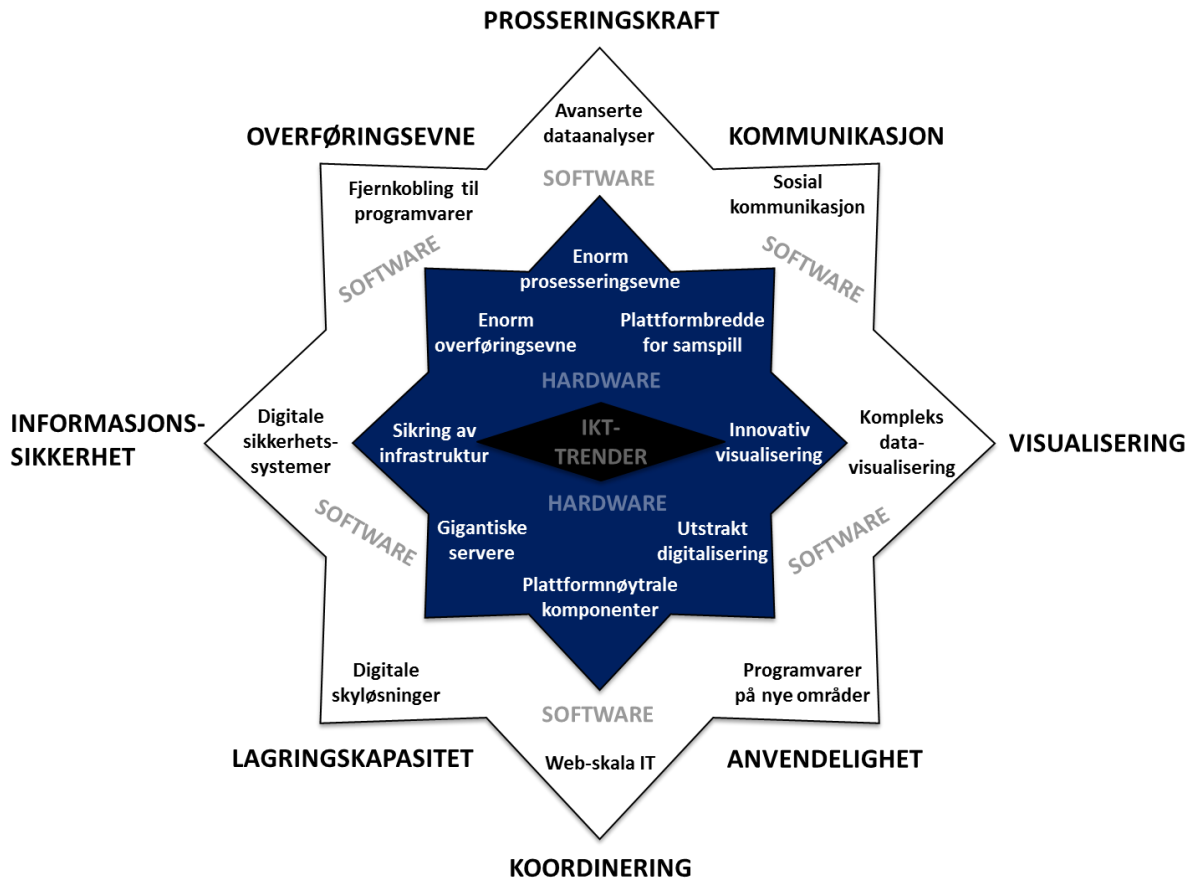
PROSSERINGSKRAFT

OVERFØRINGSEVNE

KOMMUNIKASJON

Avanserte dataanalyser

SOFTWARE

Fjernkobling til programvarer

Sosial kommunikasjon

SOFTWARE

SOFTWARE

Enorm prosesseringsevne

Enorm overføringsevne

Plattformbredde for samspill

HARDWARE

INFORMASJONS-SIKKERHET

Digitale sikkerhets-systemer

Sikring av infrastruktur

IKT-TRENDER

Innovativ visualisering

Kompleks data-visualisering

VISUALISERING

HARDWARE

SOFTWARE

Gigantiske servere

Utstrakt digitalisering

SOFTWARE

Plattformnøytrale komponenter

Digitale skyløsninger

Programvarer på nye områder

SOFTWARE

LAGRINGSKAPASITET

Web-skala IT

ANVENDELIGHET

KOORDINERING